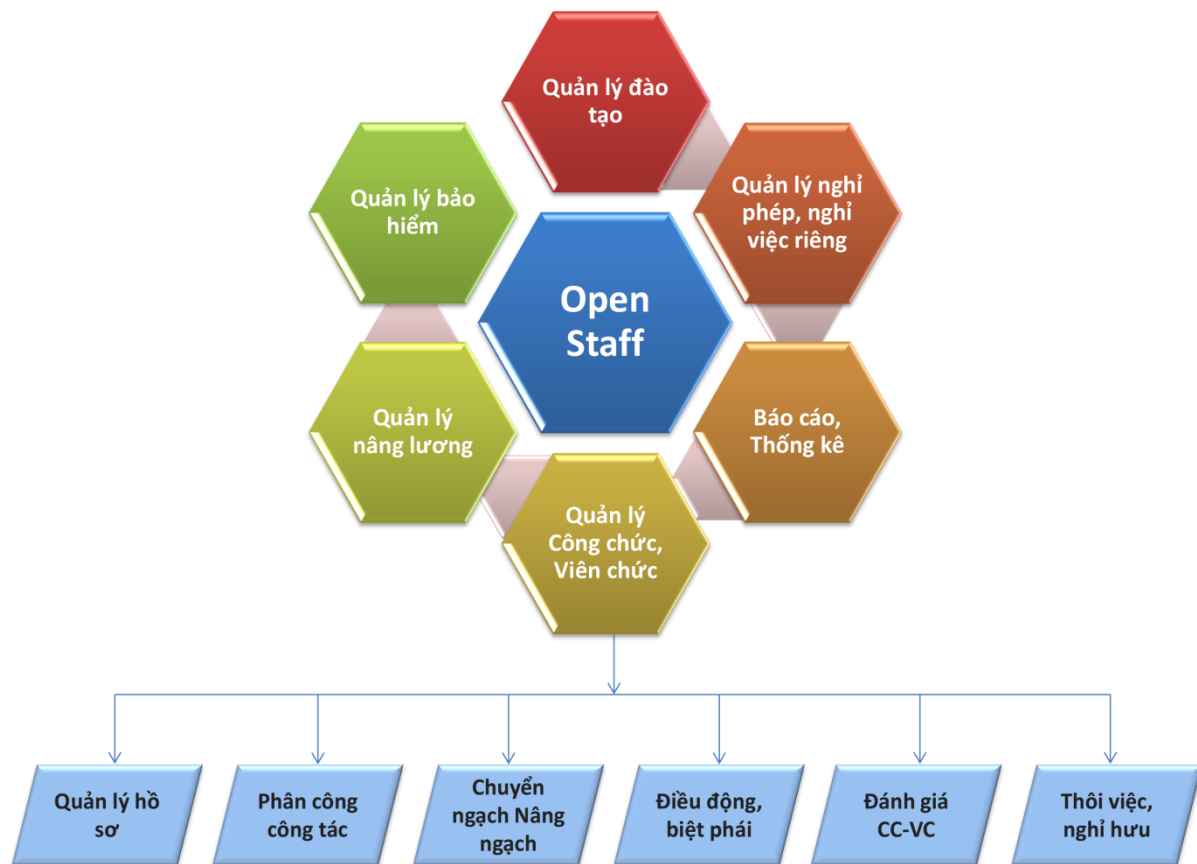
Quản lý đào tạo

Quản lý bảo hiểm

Quản lý nghỉ phép, nghỉ việc riêng

Open Staff

Quản lý nâng lương

Báo cáo, Thống kê

Quản lý Công chức, Viên chức

Quản lý hồ sơ

Phân công công tác

Chuyển ngạch Nâng ngạch

Điều động, biệt phái

Đánh giá CC-VC

Thôi việc, nghỉ hưu